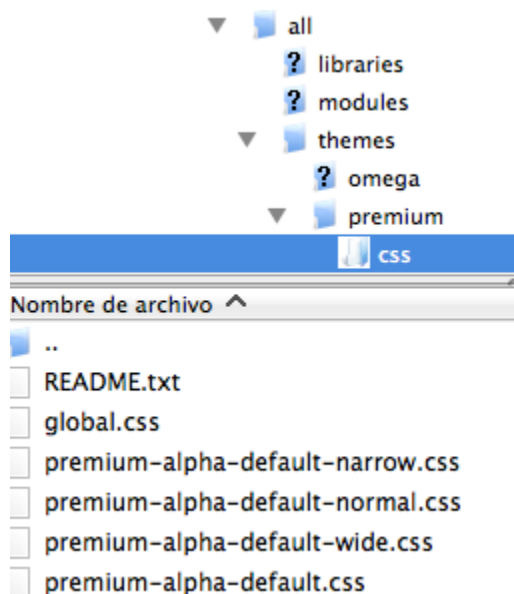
all
?
libraries
?
modules
themes
?
omega
premium
css
Nombre de archivo ^
..
README.txt
global.css
premium-alpha-default-narrow.css
premium-alpha-default-normal.css
premium-alpha-default-wide.css
premium-alpha-default.css